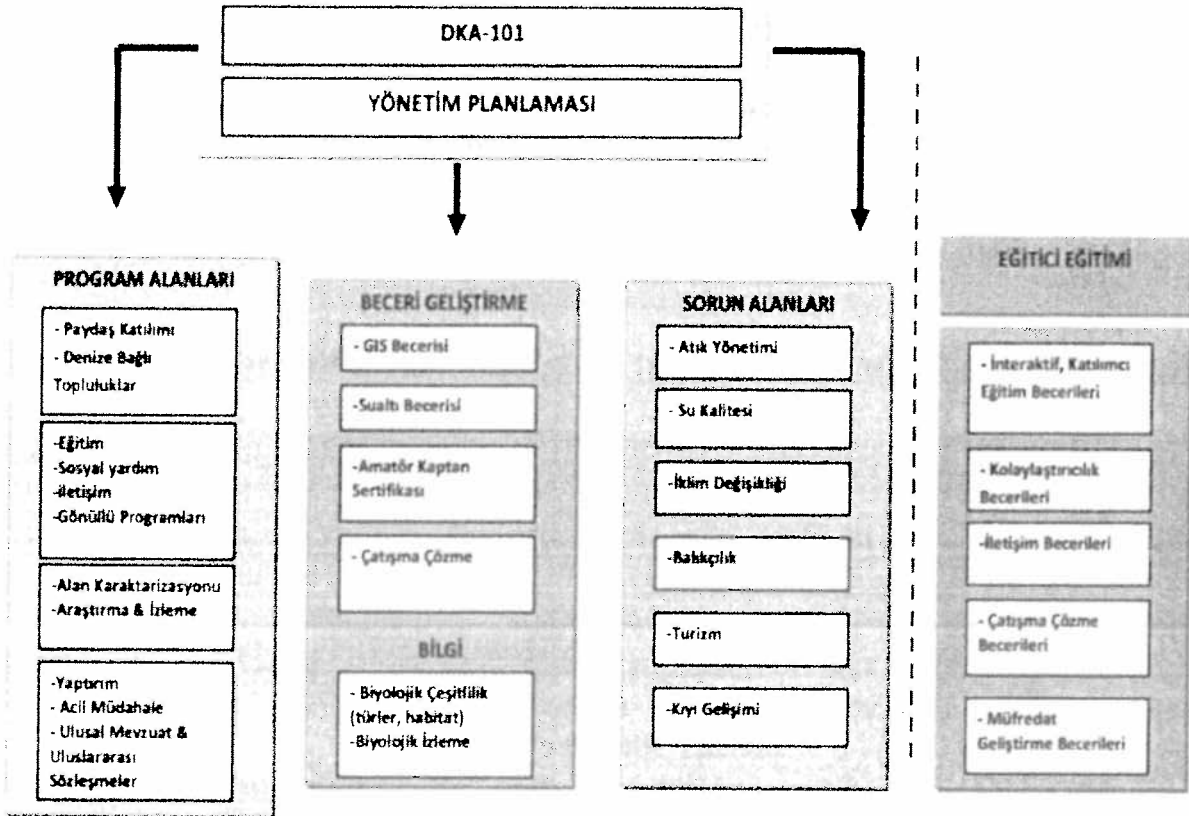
DKA-101

YÖNETİM PLANLAMASI

PROGRAM ALANLARI

- Paydaş Katılımı
- Denize Bağlı Topluluklar

-Eğitim
-Sosyal yardım
-İletişim
-Gönüllü Programları

-Alan Karakterizasyonu
-Araştırma & İzleme

-Yaptırım
- Acil Müdahale
- Ulusal Mevzuat & Uluslararası Sözleşmeler

BECERİ GELİŞTİRME

- GIS Becerisi

-Sualtı Becerisi

-Amatör Kaptan Sertifikası

- Çatışma Çözme

BİLGİ

- Biyolojik Çeşitlilik (türler, habitat)
-Biyolojik İzleme

SORUN ALANLARI

- Atık Yönetimi

- Su Kalitesi

-İklim Değişikliği

-Balıkçılık

-Turizm

-Kıyı Gelişimi

EĞİTİCİ EĞİTİMİ

- İnteraktif, Katılımcı Eğitim Becerileri

- Kolaylaştırıcılık Becerileri

-İletişim Becerileri

- Çatışma Çözme Becerileri

- Müfredat Geliştirme Becerileri